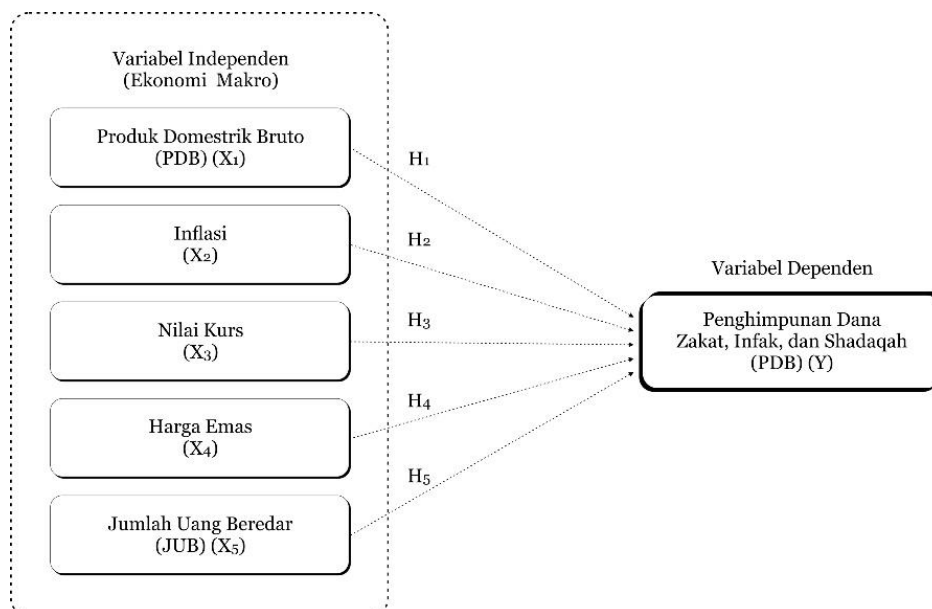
Variabel Independen
(Ekonomi Makro)

Produk Domestrik Bruto
(PDB) ($X_1$)

Inflasi
($X_2$)

Nilai Kurs
($X_3$)

Harga Emas
($X_4$)

Jumlah Uang Beredar
(JUB) ($X_5$)

$H_1$

$H_2$

$H_3$

$H_4$

$H_5$

Variabel Dependen

Penghimpunan Dana
Zakat, Infak, dan Shadaqah
(PDB) (Y)